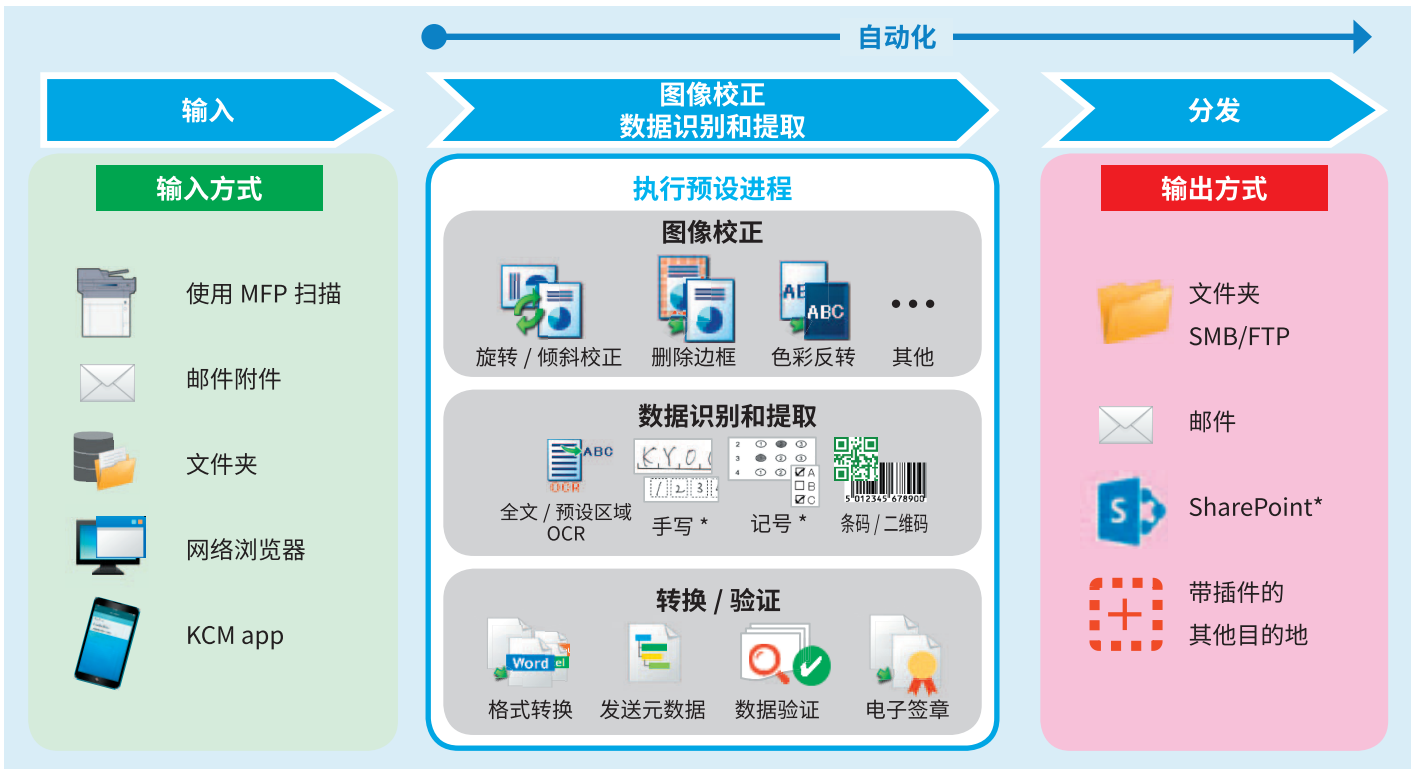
自动化

输入

图像校正
数据识别和提取

分发

输入方式

使用 MFP 扫描

邮件附件

文件夹

网络浏览器

KCM app

执行预设进程

图像校正

旋转 / 倾斜校正

删除边框

ABC

色彩反转

• • •
其他

数据识别和提取

ABC
OCR

全文 / 预设区域 OCR

K Y O C
1 2 3

手写 *

A
B
C

记号 *

5 012345 678900

条码 / 二维码

转换 / 验证

Word

格式转换

发送元数据

数据验证

电子签章

输出方式

文件夹
SMB/FTP

邮件

SharePoint*

带插件的
其他目的地